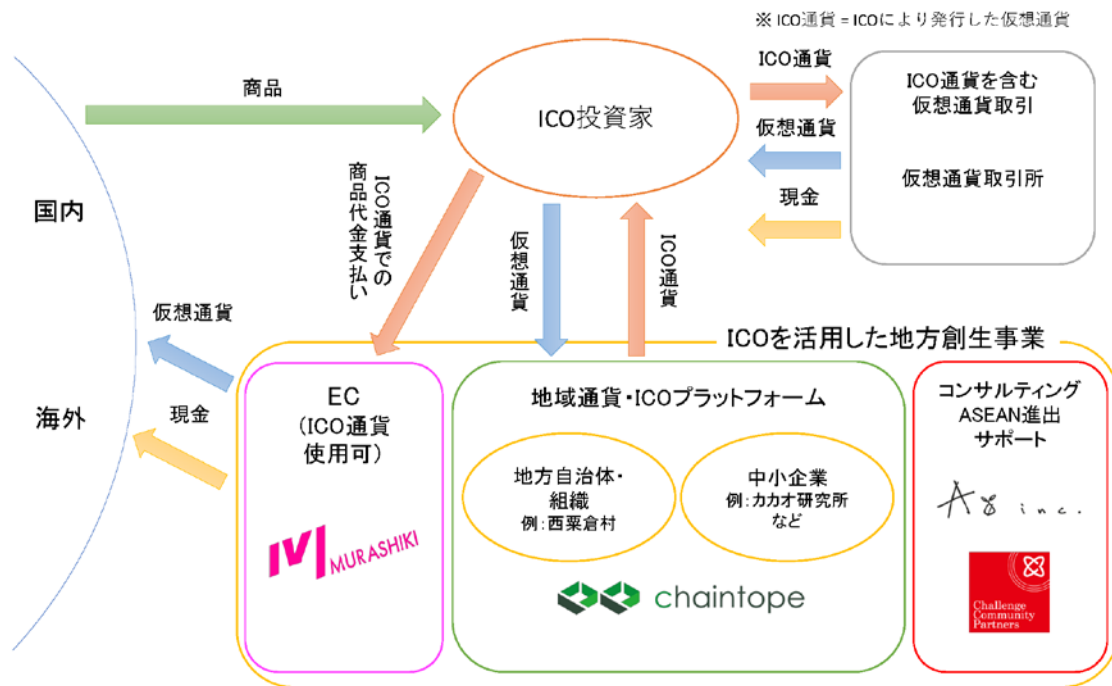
※ ICO通貨 = ICOにより発行した仮想通貨

商品

ICO投資家

ICO通貨

ICO通貨を含む
仮想通貨取引

仮想通貨

仮想通貨取引所

現金

国内

ICO通貨での商品代金支払い

仮想通貨

ICO通貨

仮想通貨

ICOを活用した地方創生事業

海外

現金

EC
（ICO通貨
使用可）

MURASHIKI

地域通貨・ICOプラットフォーム

地方自治体・
組織
例：西粟倉村

中小企業
例：カカオ研究所
など

chaintope

コンサルティング
ASEAN進出
サポート

A8 inc.

Challenge Community Partners